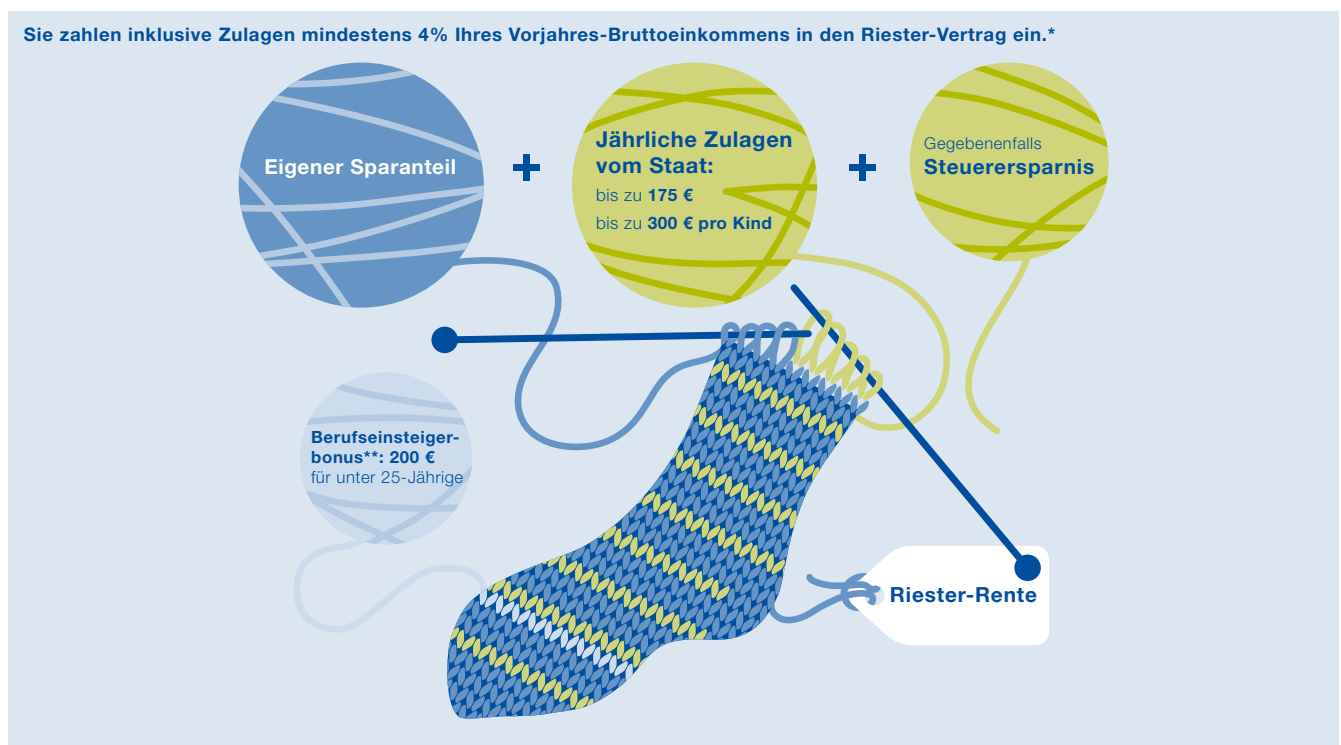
Sie zahlen inklusive Zulagen mindestens 4% Ihres Vorjahres-Bruttoeinkommens in den Riester-Vertrag ein.*

Eigener Sparanteil

+

Jährliche Zulagen vom Staat:
bis zu 175 €
bis zu 300 € pro Kind

+

Gegebenenfalls
Steuerersparnis

Berufseinsteigerbonus**: 200 €
für unter 25-Jährige

Riester-Rente